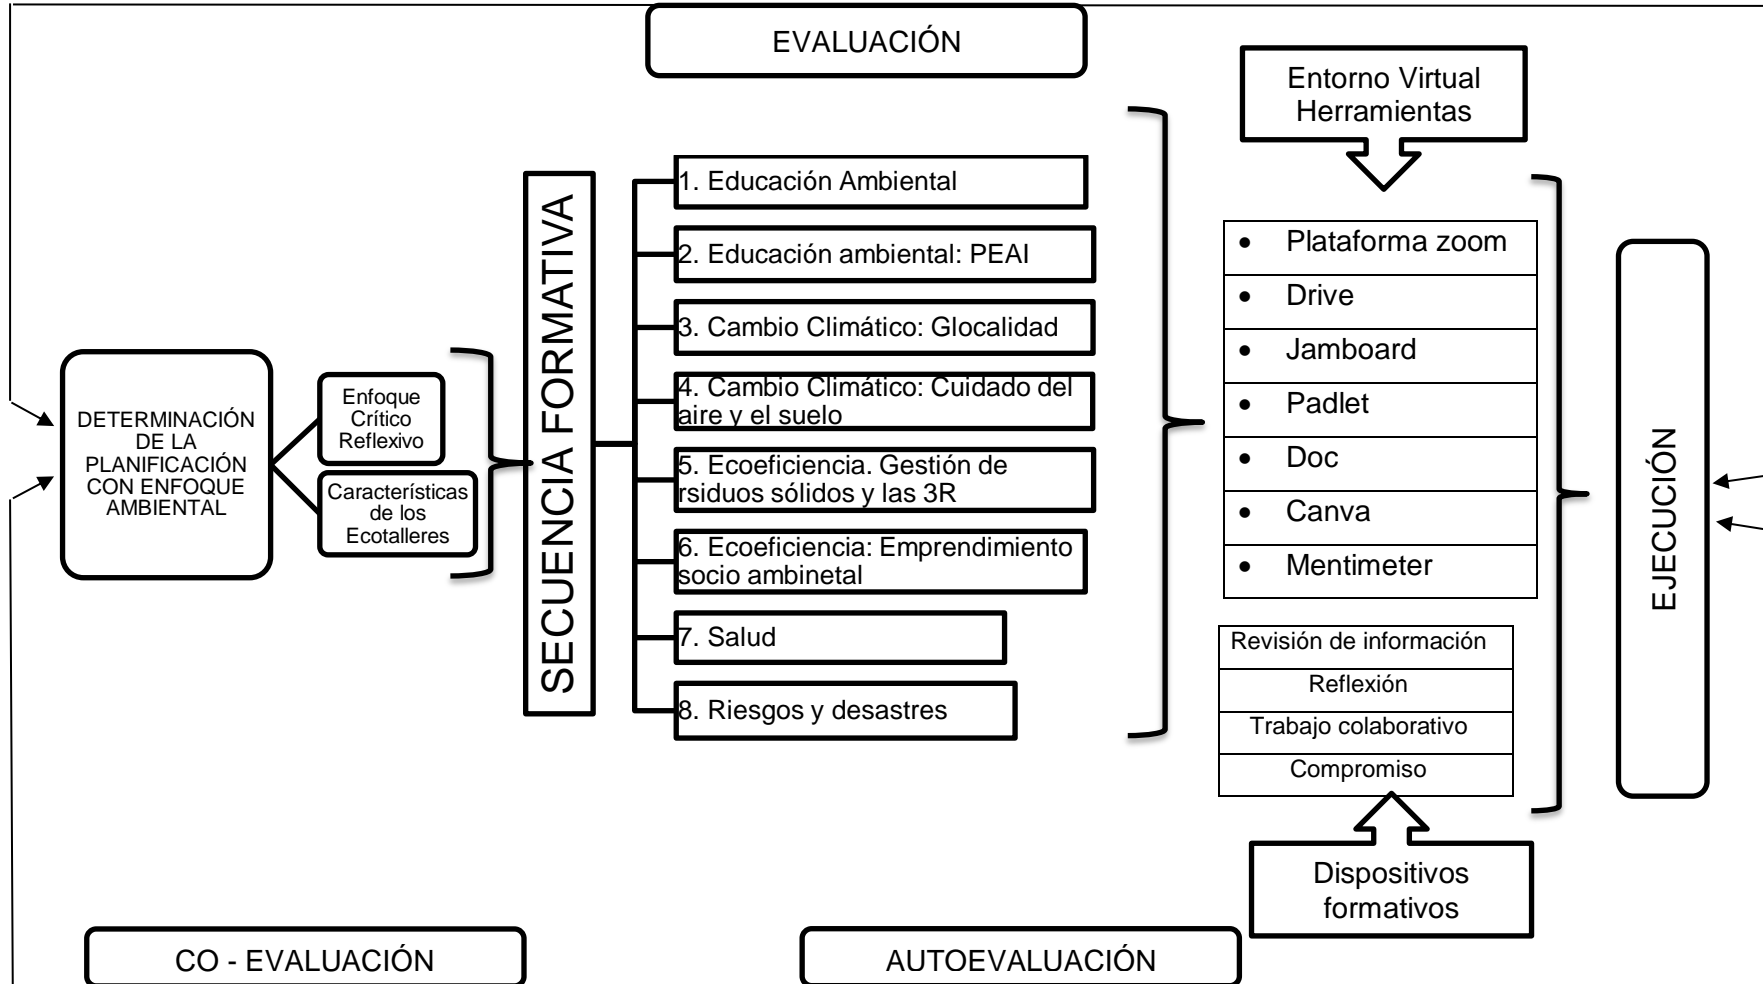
EVALUACIÓN

Entorno Virtual Herramientas

DETERMINACIÓN DE LA PLANIFICACIÓN CON ENFOQUE AMBIENTAL

Enfoque Crítico Reflexivo

Características de los Ecotalleres

SECUENCIA FORMATIVA

1. Educación Ambiental
2. Educación ambiental: PEAI
3. Cambio Climático: Glocalidad
4. Cambio Climático: Cuidado del aire y el suelo
5. Ecoeficiencia. Gestión de rsiduos sólidos y las 3R
6. Ecoeficiencia: Emprendimiento socio ambinetal
7. Salud
8. Riesgos y desastres

- Plataforma zoom
- Drive
- Jamboard
- Padlet
- Doc
- Canva
- Mentimeter

Revisión de información
Reflexión
Trabajo colaborativo
Compromiso

Dispositivos formativos

EJECUCIÓN

CO - EVALUACIÓN

AUTOEVALUACIÓN